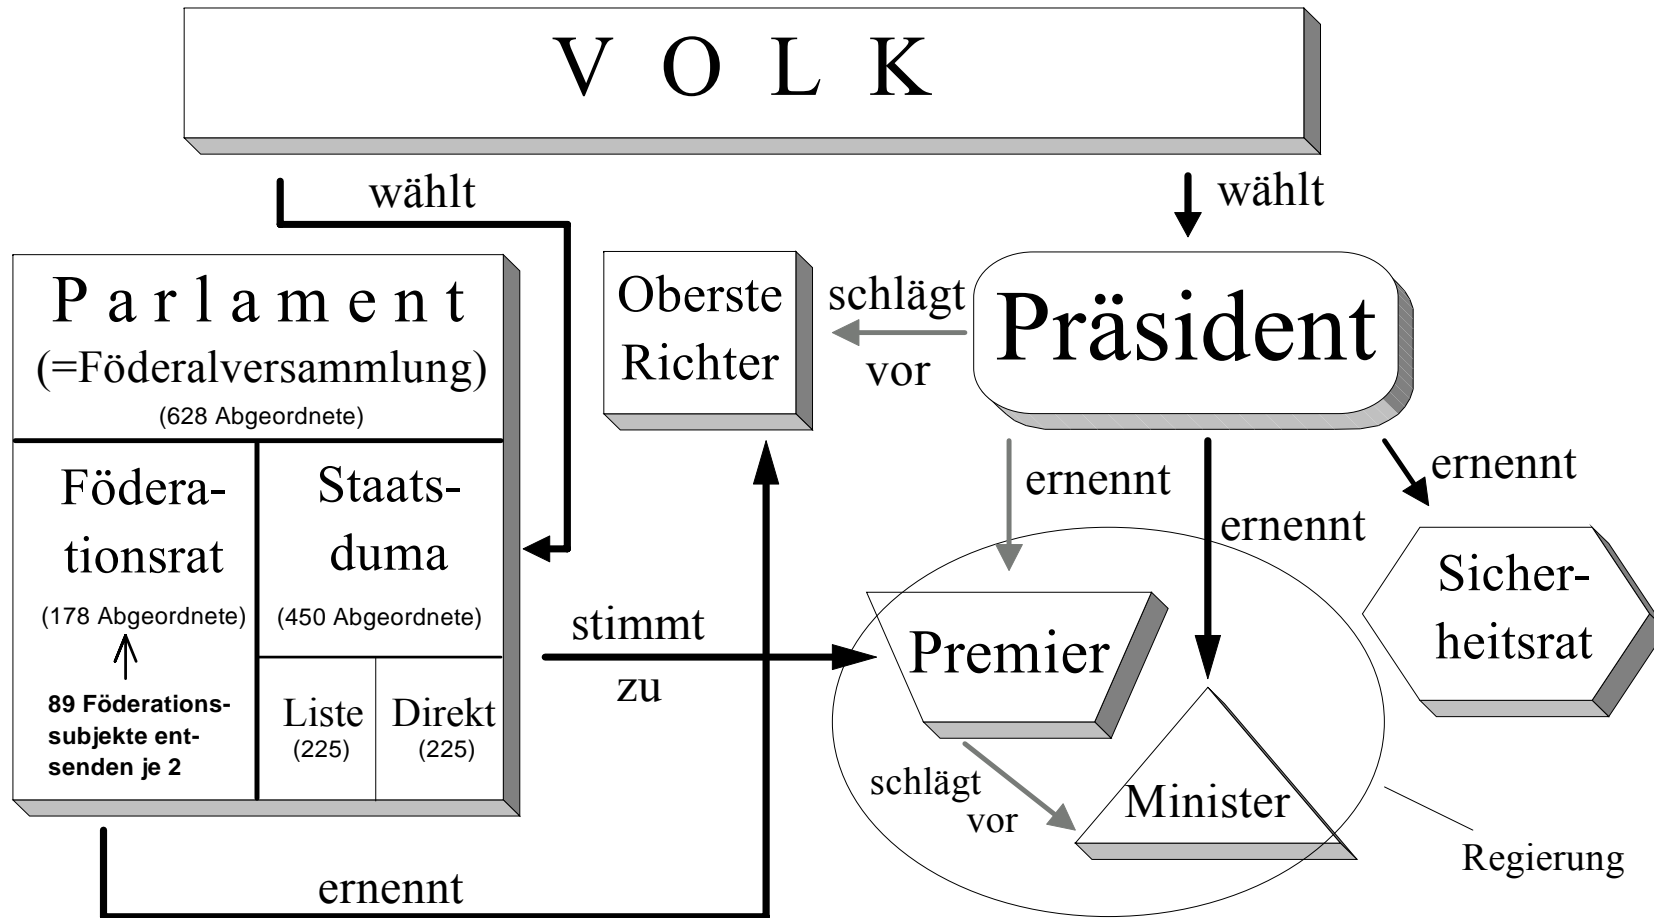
V O L K

wählt

wählt

P a r l a m e n t
(=Föderalversammlung)
(628 Abgeordnete)

Föderationsrat
(178 Abgeordnete)
89 Föderationssubjekte entsenden je 2

Staatsduma
(450 Abgeordnete)

Liste (225)

Direkt (225)

Oberste Richter

schlägt vor

Präsident

ernennt

ernennt

ernennt

stimmt zu

Premier

schlägt vor

Minister

Sicherheitsrat

Regierung

ernennt